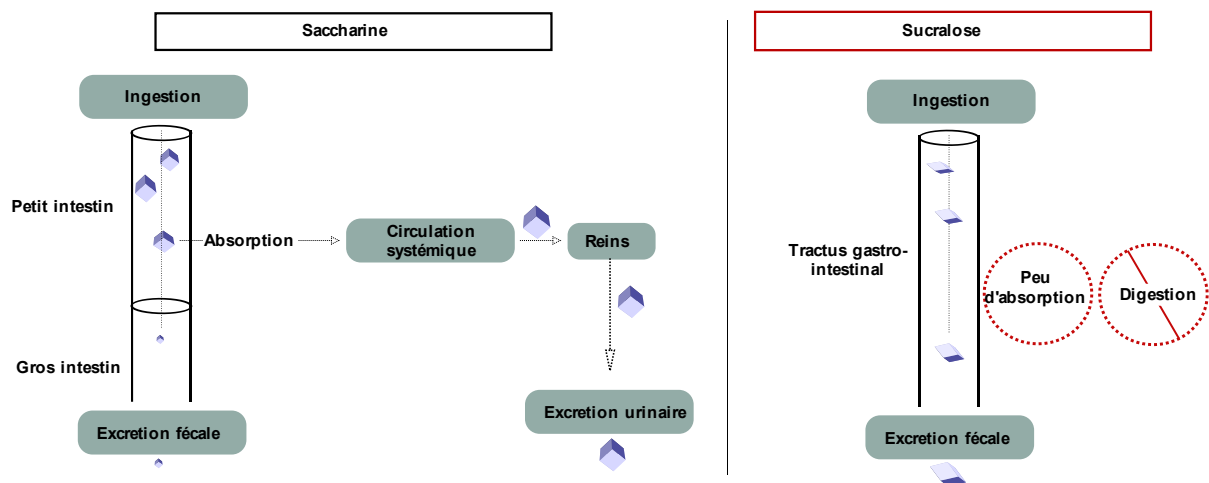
Saccharine

Ingestion

Petit intestin

Absorption

Circulation systémique

Reins

Gros intestin

Excretion fécale

Excretion urinaire

Sucralose

Ingestion

Tractus gastrointestinal

Peu d'absorption

Digestion

Excretion fécale